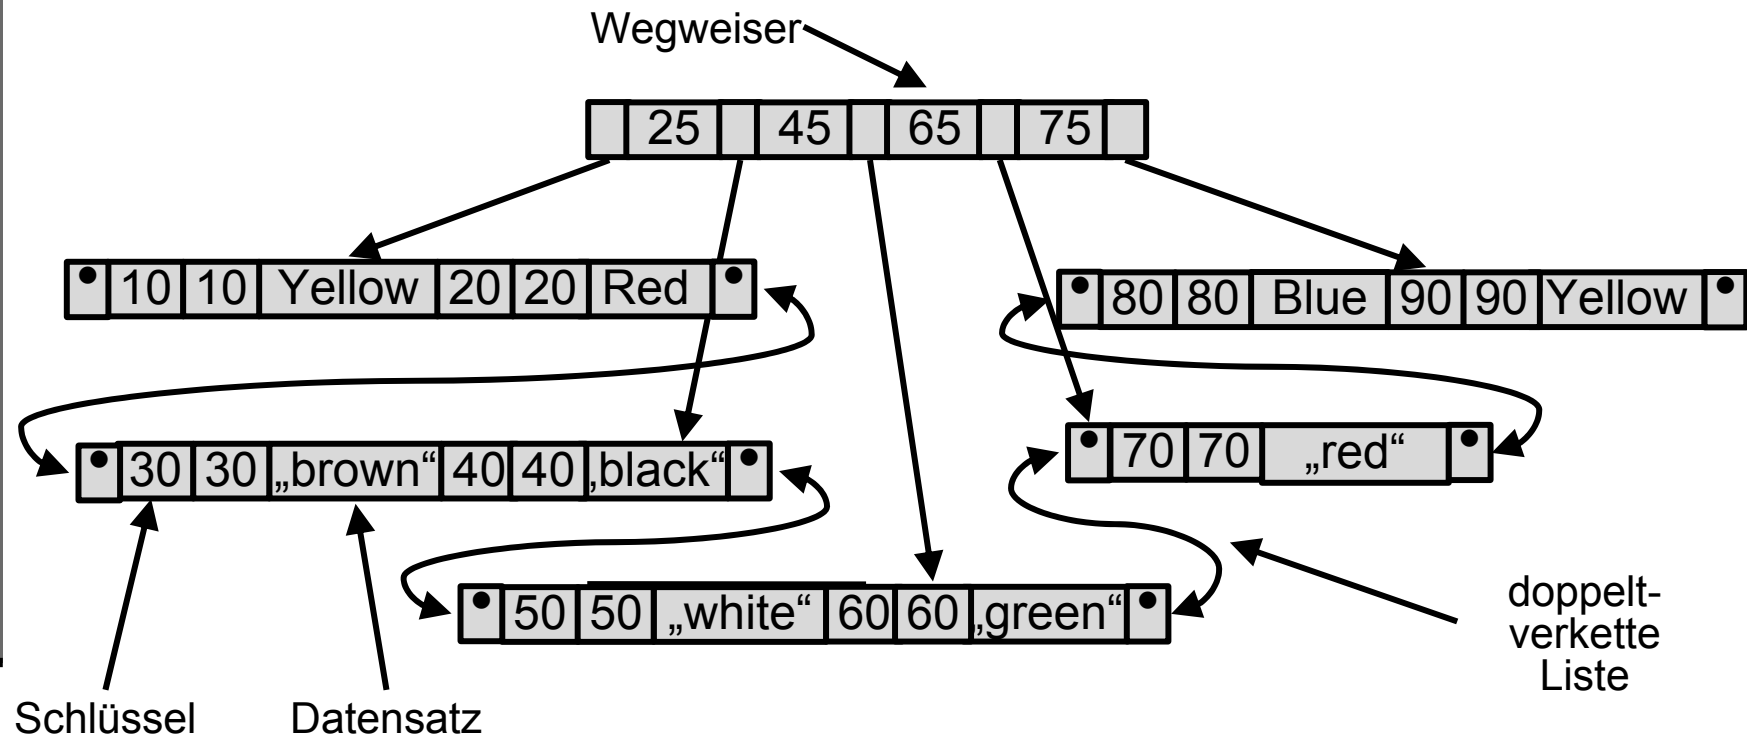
Wegweiser

| 25 | 45 | 65 | 75 |

| 10 | 10 | Yellow | 20 | 20 | Red |

| 80 | 80 | Blue | 90 | 90 | Yellow |

| 30 | 30 | „brown“ | 40 | 40 | „black“ |

| 70 | 70 | „red“ |

| 50 | 50 | „white“ | 60 | 60 | „green“ |

doppelt-verkette Liste

Schlüssel

Datensatz